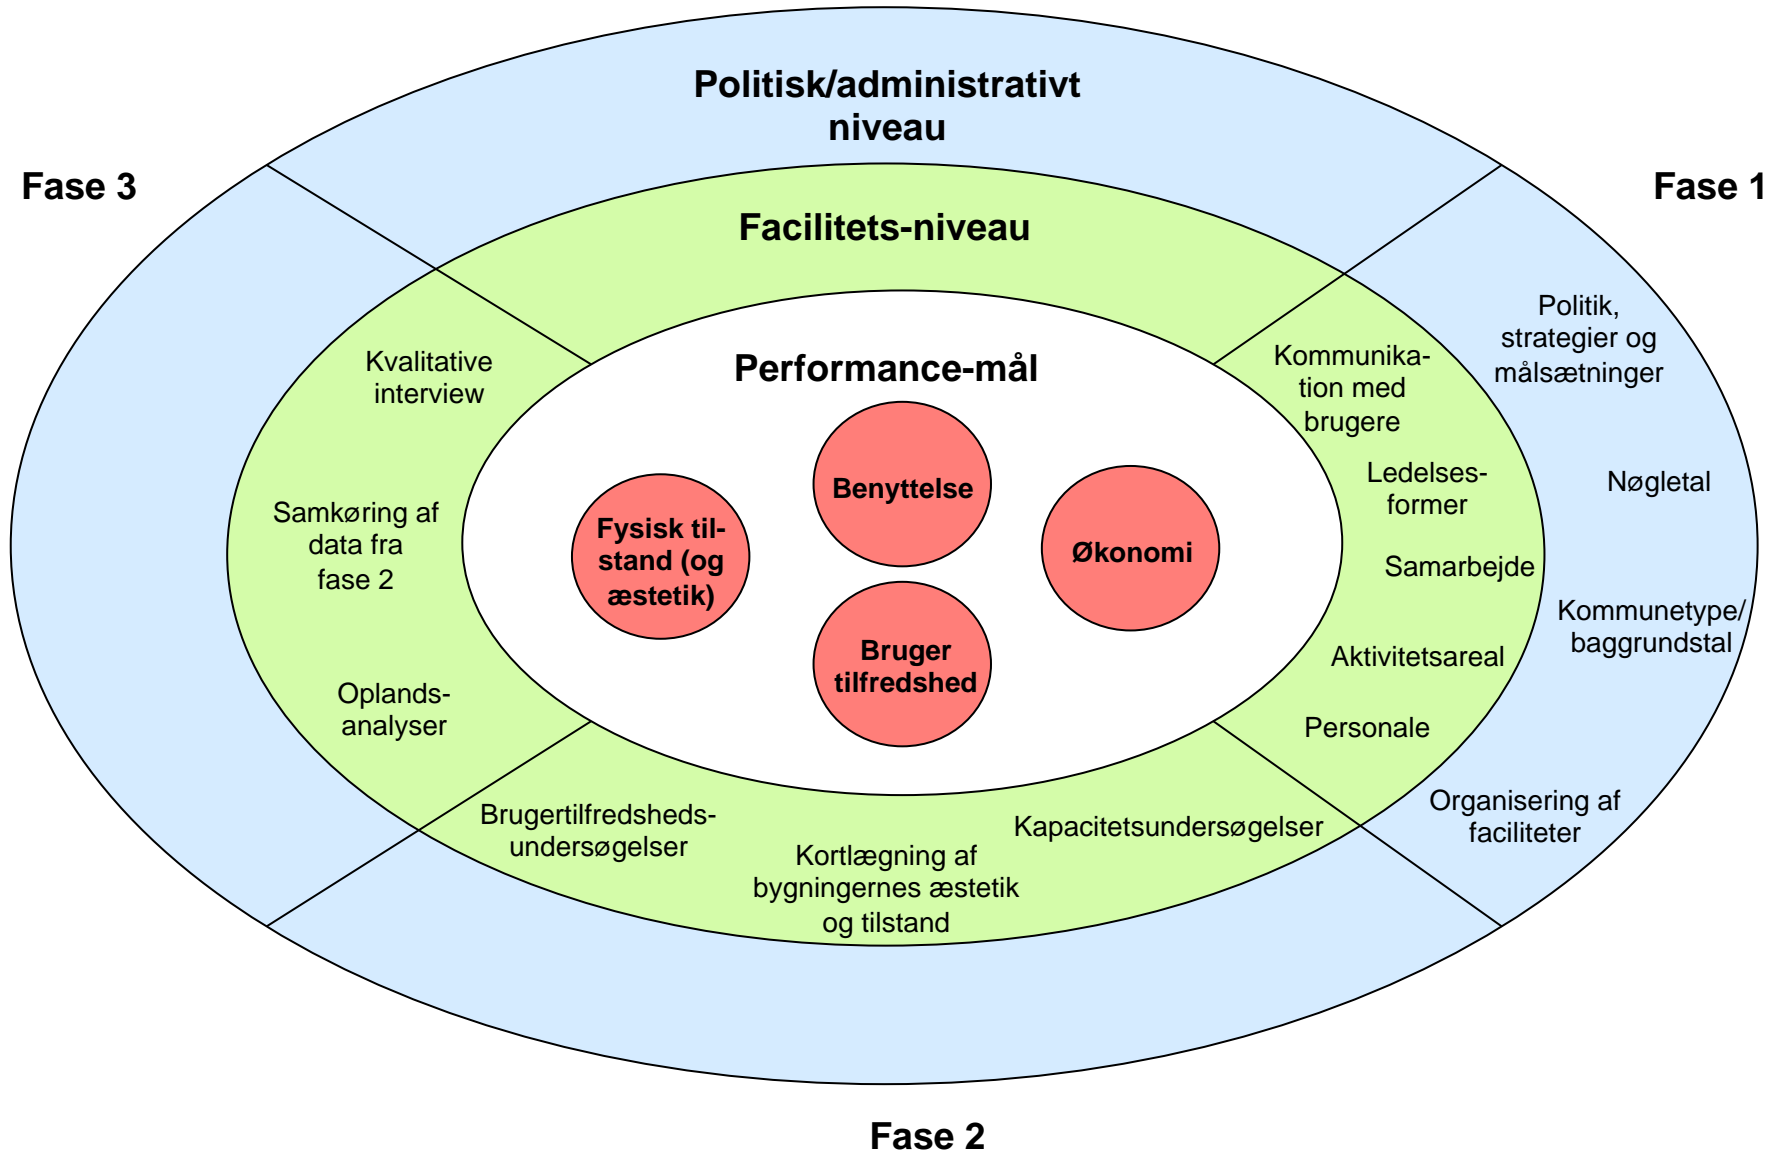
Politisk/administrativt niveau

Fase 3

Fase 1

Facilitets-niveau

Performance-mål

Benyttelse

Fysisk tilstand (og æstetik)

Økonomi

Bruger tilfredshed

Kvalitative interview

Samkøring af data fra fase 2

Oplandsanalyser

Kommunikation med brugere

Ledelsesformer

Samarbejde

Aktivitetsareal

Personale

Politik, strategier og målsætninger

Nøgletal

Kommunetype/ baggrundstal

Organisering af faciliteter

Brugertilfredshedsundersøgelser

Kortlægning af bygningernes æstetik og tilstand

Kapacitetsundersøgelser

Fase 2